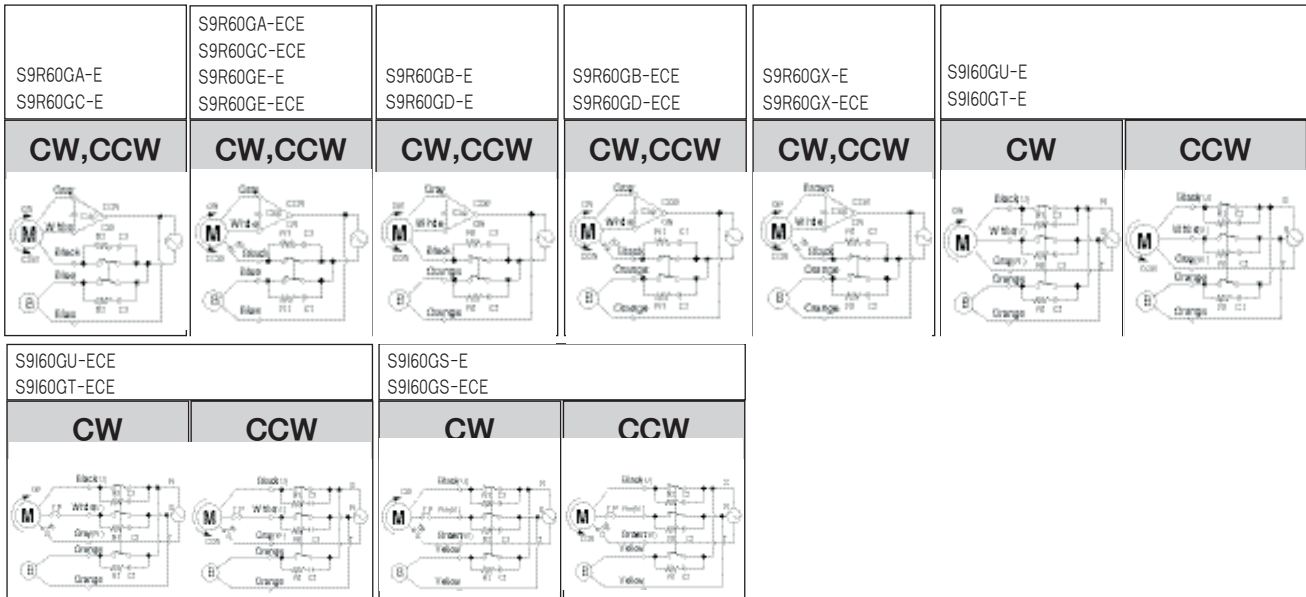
| S9R60GA-E S9R60GC-E | S9R60GA-ECE S9R60GC-ECE S9R60GE-E S9R60GE-ECE | S9R60GB-E S9R60GD-E | S9R60GB-ECE S9R60GD-ECE | S9R60GX-E S9R60GX-ECE | S9I60GU-E S9I60GT-E | |
|---|---|---|---|---|---|---|
| CW,CCW | CW,CCW | CW,CCW | CW,CCW | CW,CCW | CW | CCW |

Gray CW CCW White M CCW Black Blue B Blue

Gray CW CCW White M CCW Black Blue B Blue

Gray CW White M CCW Black Orange B Orange

Gray CW White M CCW Black Orange B Orange

Brown CW White M CCW Black Orange B Orange

Black CW White M Gray Orange B Orange

Black White M CCW Gray Orange B Orange

| S9I60GU-ECE S9I60GT-ECE | | S9I60GS-E S9I60GS-ECE | |
|---|---|---|---|
| CW | CCW | CW | CCW |

Black CW White M Gray Orange B Orange

Black White M CCW Gray Orange B Orange

Black CW M Brown Yellow B Yellow

Black M Brown Yellow B Yellow